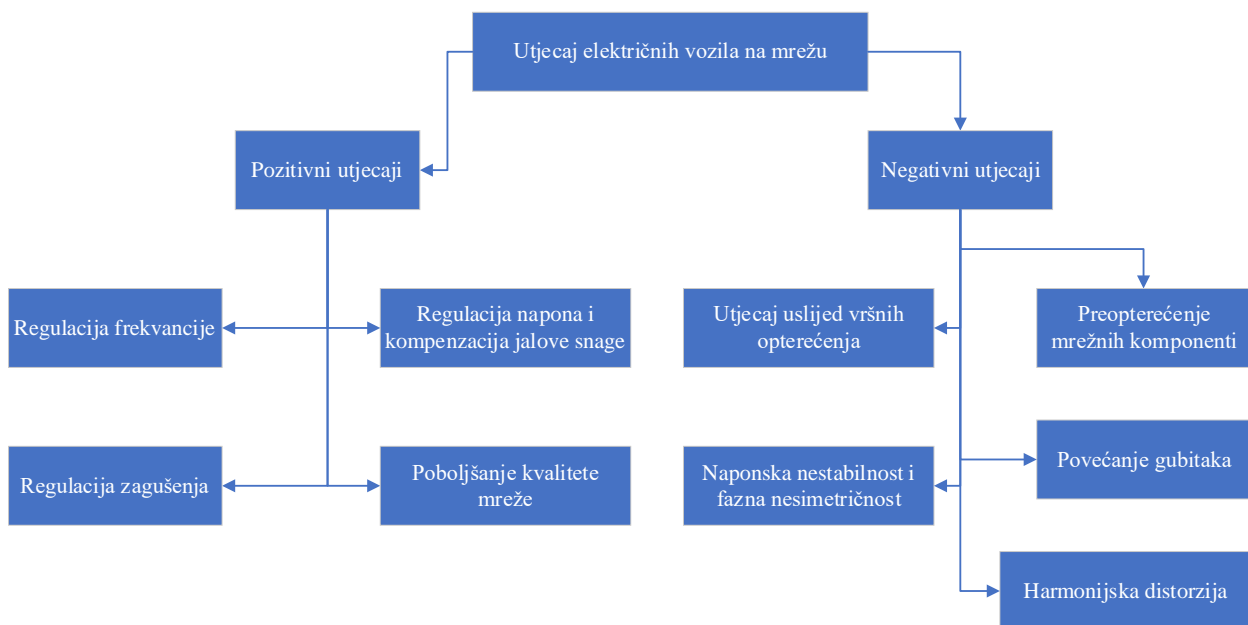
Utjecaj električnih vozila na mrežu

Pozitivni utjecaji

Negativni utjecaji

Regulacija frekvancije

Regulacija napona i kompenzacija jalove snage

Regulacija zagušenja

Poboljšanje kvalitete mreže

Utjecaj uslijed vršnih opterećenja

Preopterećenje mrežnih komponenti

Povećanje gubitaka

Naponska nestabilnost i fazna nesimetričnost

Harmonijska distorzija